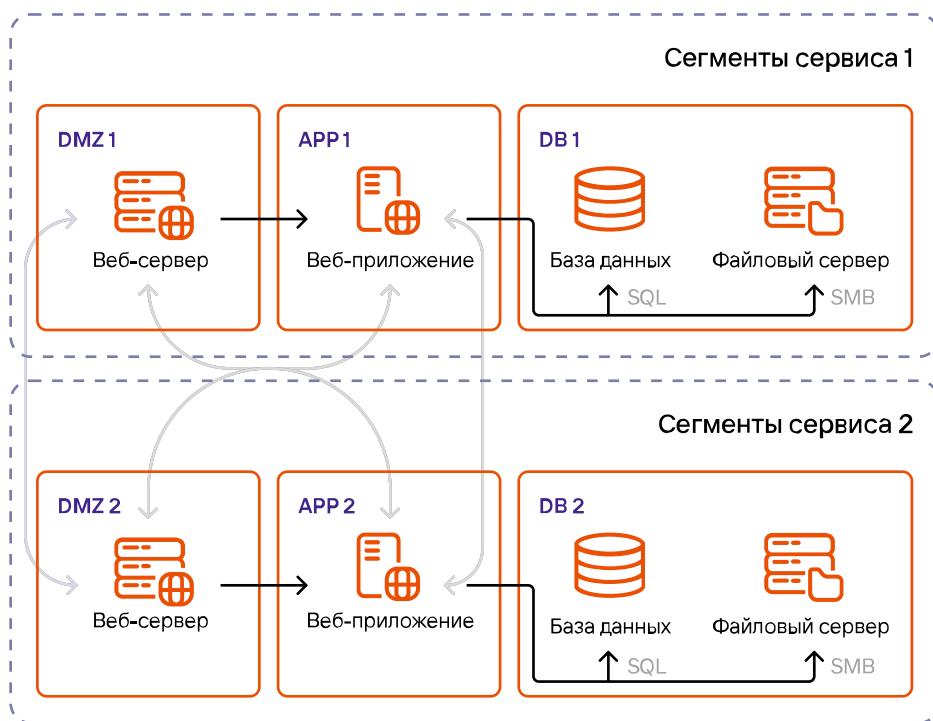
Сегменты сервиса 1

DMZ 1
Веб-сервер

APP 1
Веб-приложение

DB 1
База данных
Файловый сервер
SQL
SMB

Сегменты сервиса 2

DMZ 2
Веб-сервер

APP 2
Веб-приложение

DB 2
База данных
Файловый сервер
SQL
SMB